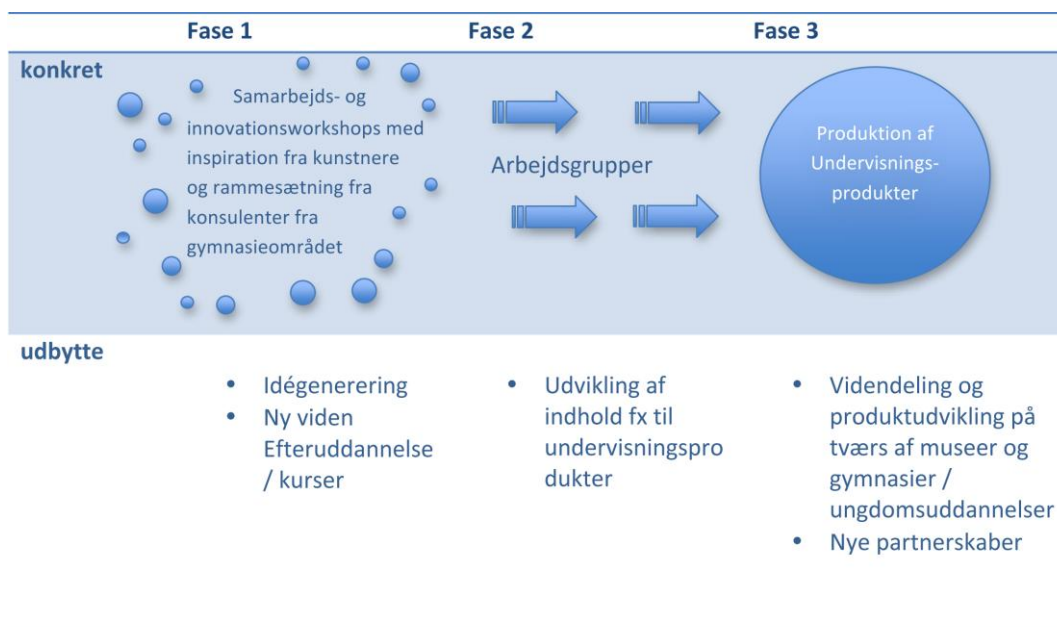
Fase 1 Fase 2 Fase 3

konkret

Samarbejds- og innovationsworkshops med inspiration fra kunstnere og rammesætning fra konsulenter fra gymnasieområdet

Arbejdsgrupper

Produktion af Undervisnings-produkter

udbytte

- Idégenerering
- Ny viden Efteruddannelse / kurser

- Udvikling af indhold fx til undervisningsprodukter

- Videndeling og produktudvikling på tværs af museer og gymnasier / ungdomsuddannelser
- Nye partnerskaber